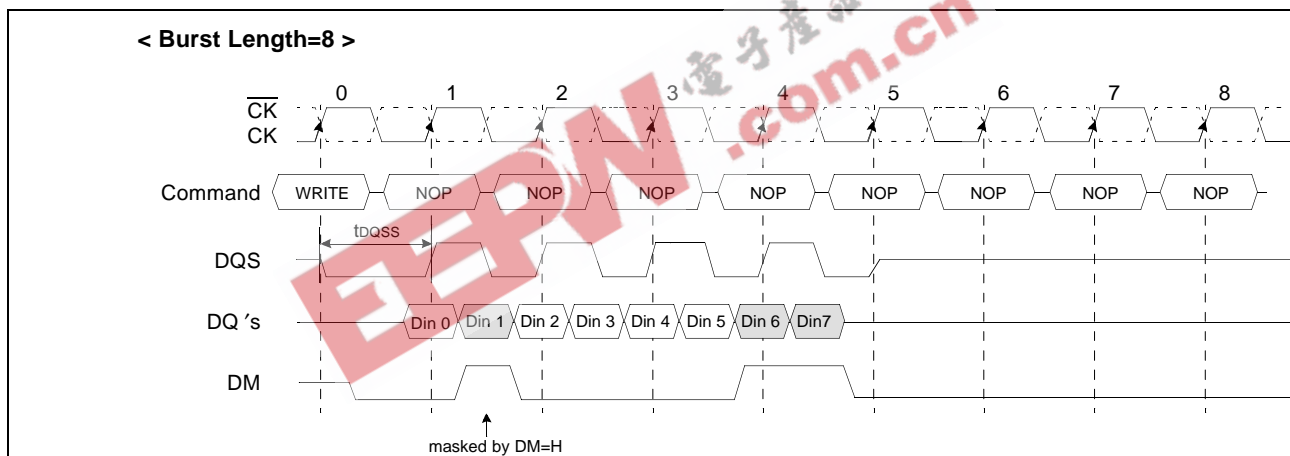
< Burst Length=8 >

0 1 2 3 4 5 6 7 8

$\overline{CK}$
CK

Command WRITE NOP NOP NOP NOP NOP NOP NOP NOP

tDQSS

DQS

DQ ′s Din 0 Din 1 Din 2 Din 3 Din 4 Din 5 Din 6 Din7

DM

masked by DM=H

電子產品.com.cn
EEPW